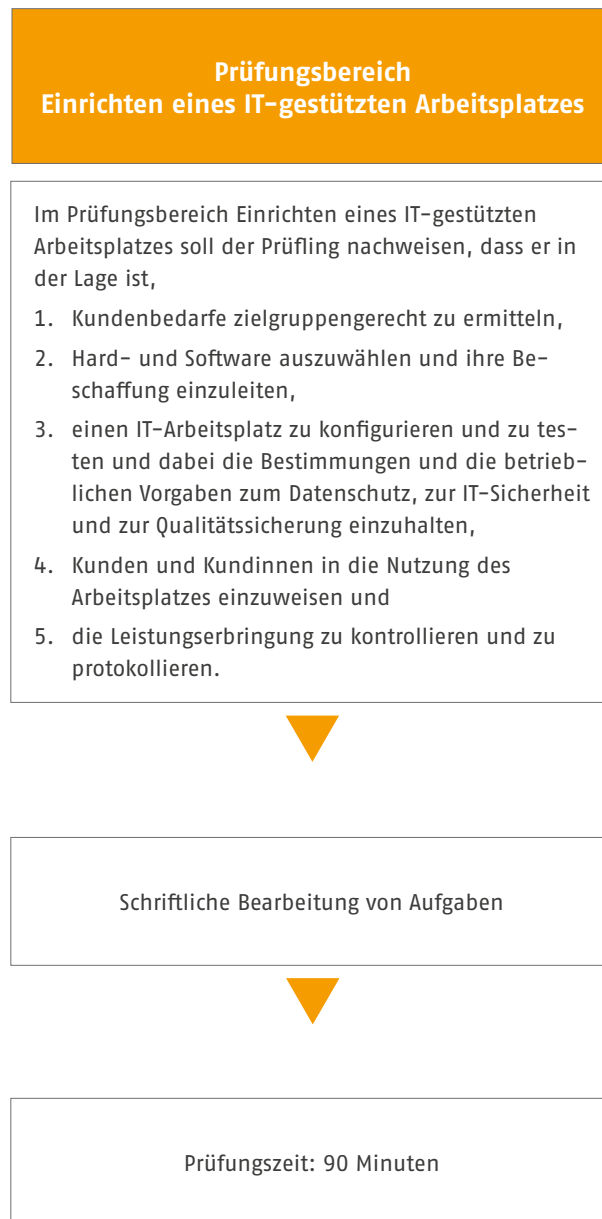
Prüfungsbereich
Einrichten eines IT-gestützten Arbeitsplatzes

Im Prüfungsbereich Einrichten eines IT-gestützten Arbeitsplatzes soll der Prüfling nachweisen, dass er in der Lage ist,

1. Kundenbedarfe zielgruppengerecht zu ermitteln,
2. Hard- und Software auszuwählen und ihre Beschaffung einzuleiten,
3. einen IT-Arbeitsplatz zu konfigurieren und zu testen und dabei die Bestimmungen und die betrieblichen Vorgaben zum Datenschutz, zur IT-Sicherheit und zur Qualitätssicherung einzuhalten,
4. Kunden und Kundinnen in die Nutzung des Arbeitsplatzes einzuweisen und
5. die Leistungserbringung zu kontrollieren und zu protokollieren.

Schriftliche Bearbeitung von Aufgaben

Prüfungszeit: 90 Minuten